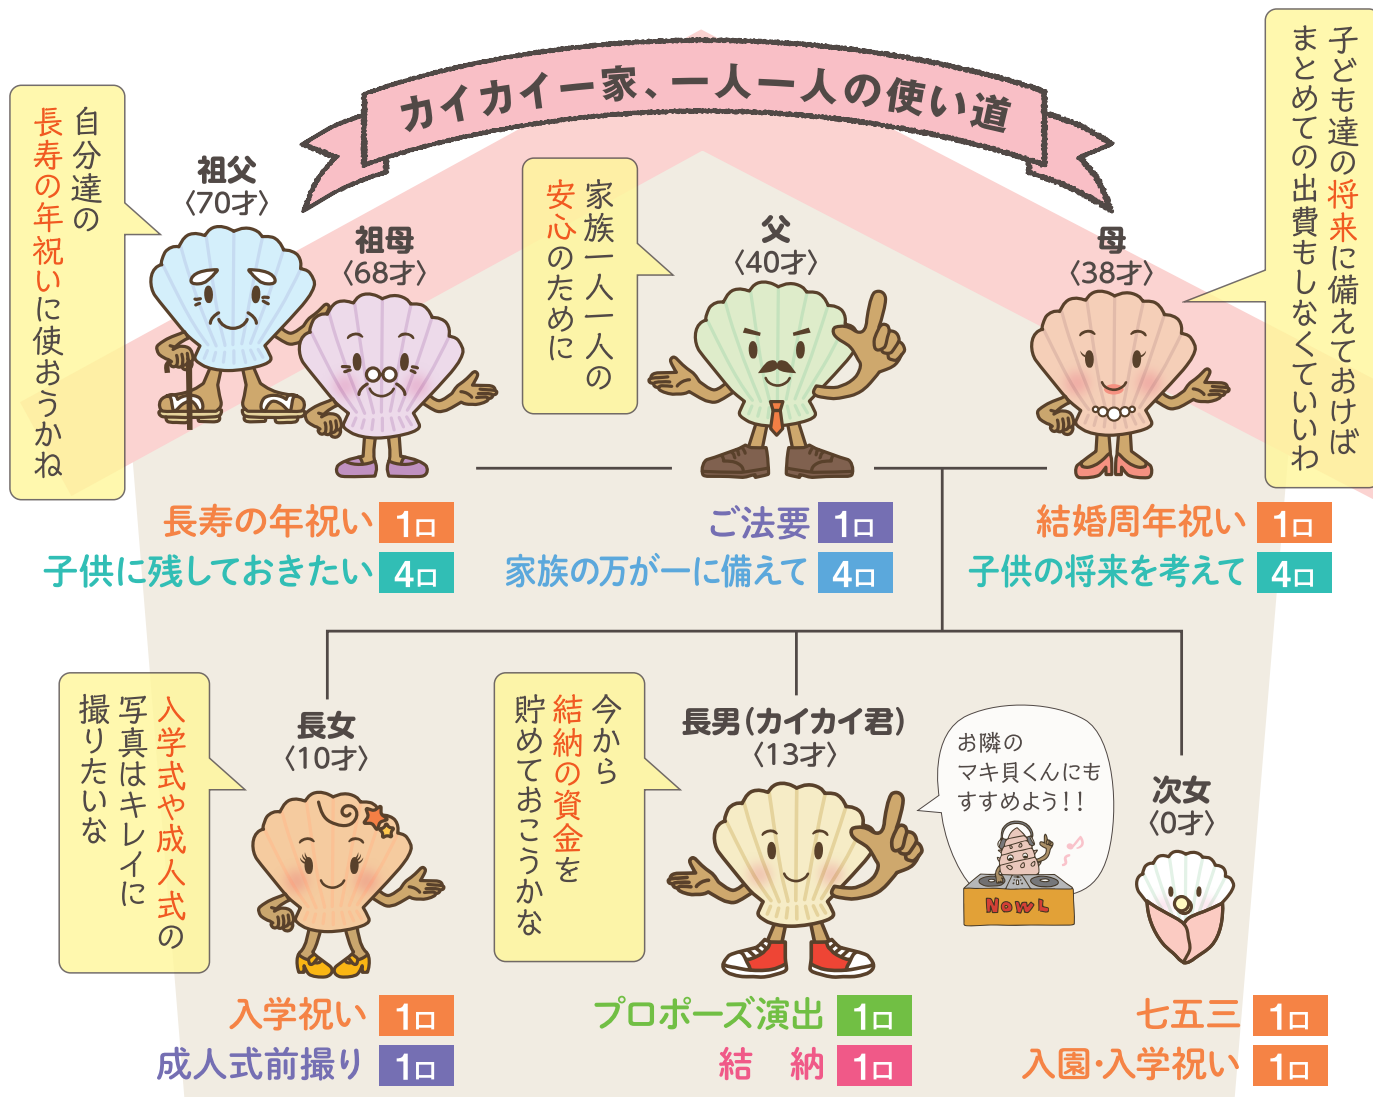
カイカイ一家、一人一人の使い道

自分達の長寿の年祝いに使おうかね

祖父
〈70才〉

祖母
〈68才〉

家族一人一人の安心のために

父
〈40才〉

母
〈38才〉

子ども達の将来に備えておけばまとめての出費もしなくていいわ

長寿の年祝い 1口
子供に残しておきたい 4口

ご法要 1口
家族の万が一に備えて 4口

結婚周年祝い 1口
子供の将来を考えて 4口

入学式や成人式の写真はキレイに撮りたいな

長女
〈10才〉

今から結納の資金を貯めておこうかな

長男(カイカイ君)
〈13才〉

お隣のマキ貝くんにもすすめよう!!

NowL

次女
〈0才〉

入学祝い 1口
成人式前撮り 1口

プロポーズ演出 1口
結　納 1口

七五三 1口
入園・入学祝い 1口